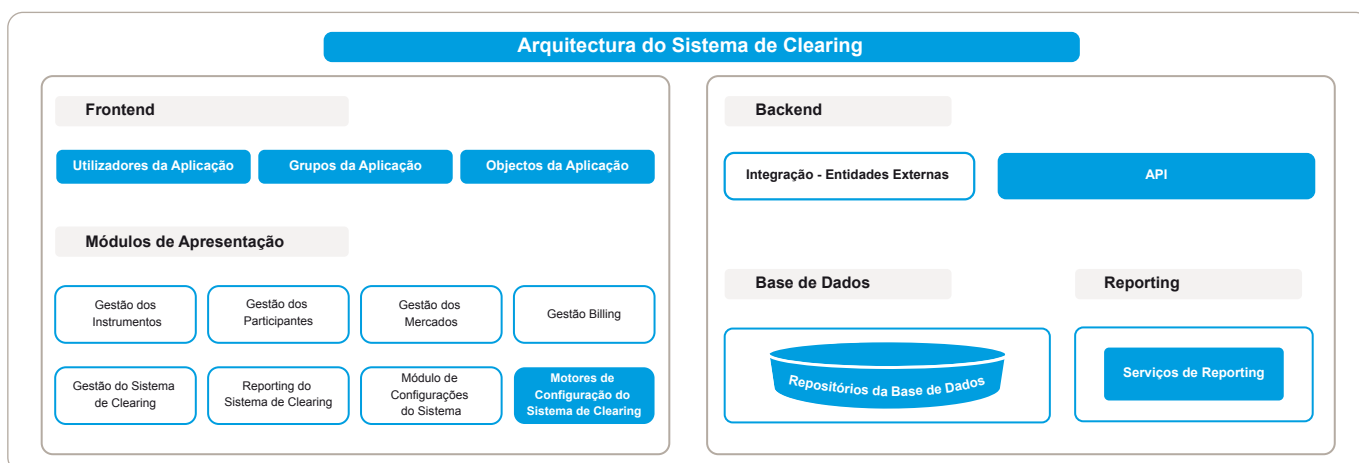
Arquitectura do Sistema de Clearing

Frontend

Utilizadores da Aplicação

Grupos da Aplicação

Objectos da Aplicação

Módulos de Apresentação

Gestão dos Instrumentos

Gestão dos Participantes

Gestão dos Mercados

Gestão Billing

Gestão do Sistema de Clearing

Reporting do Sistema de Clearing

Módulo de Configurações do Sistema

Motores de Configuração do Sistema de Clearing

Backend

Integração - Entidades Externas

API

Base de Dados

Reporting

Repositórios da Base de Dados

Serviços de Reporting